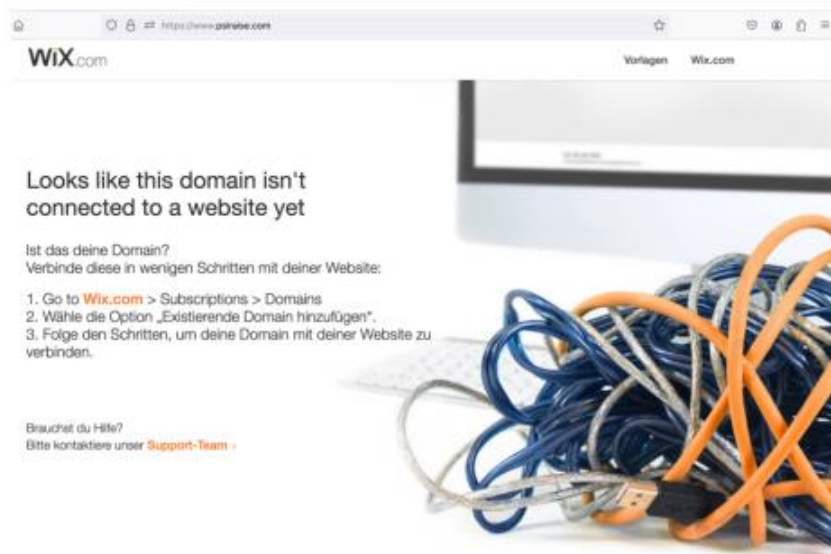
https://www.psiraise.com

WiX.com

Vorlagen Wix.com

Looks like this domain isn't connected to a website yet

Ist das deine Domain?
Verbinde diese in wenigen Schritten mit deiner Website:

1. Go to Wix.com > Subscriptions > Domains
2. Wähle die Option „Existierende Domain hinzufügen".
3. Folge den Schritten, um deine Domain mit deiner Website zu verbinden.

Brauchst du Hilfe?
Bitte kontaktiere unser Support-Team ›